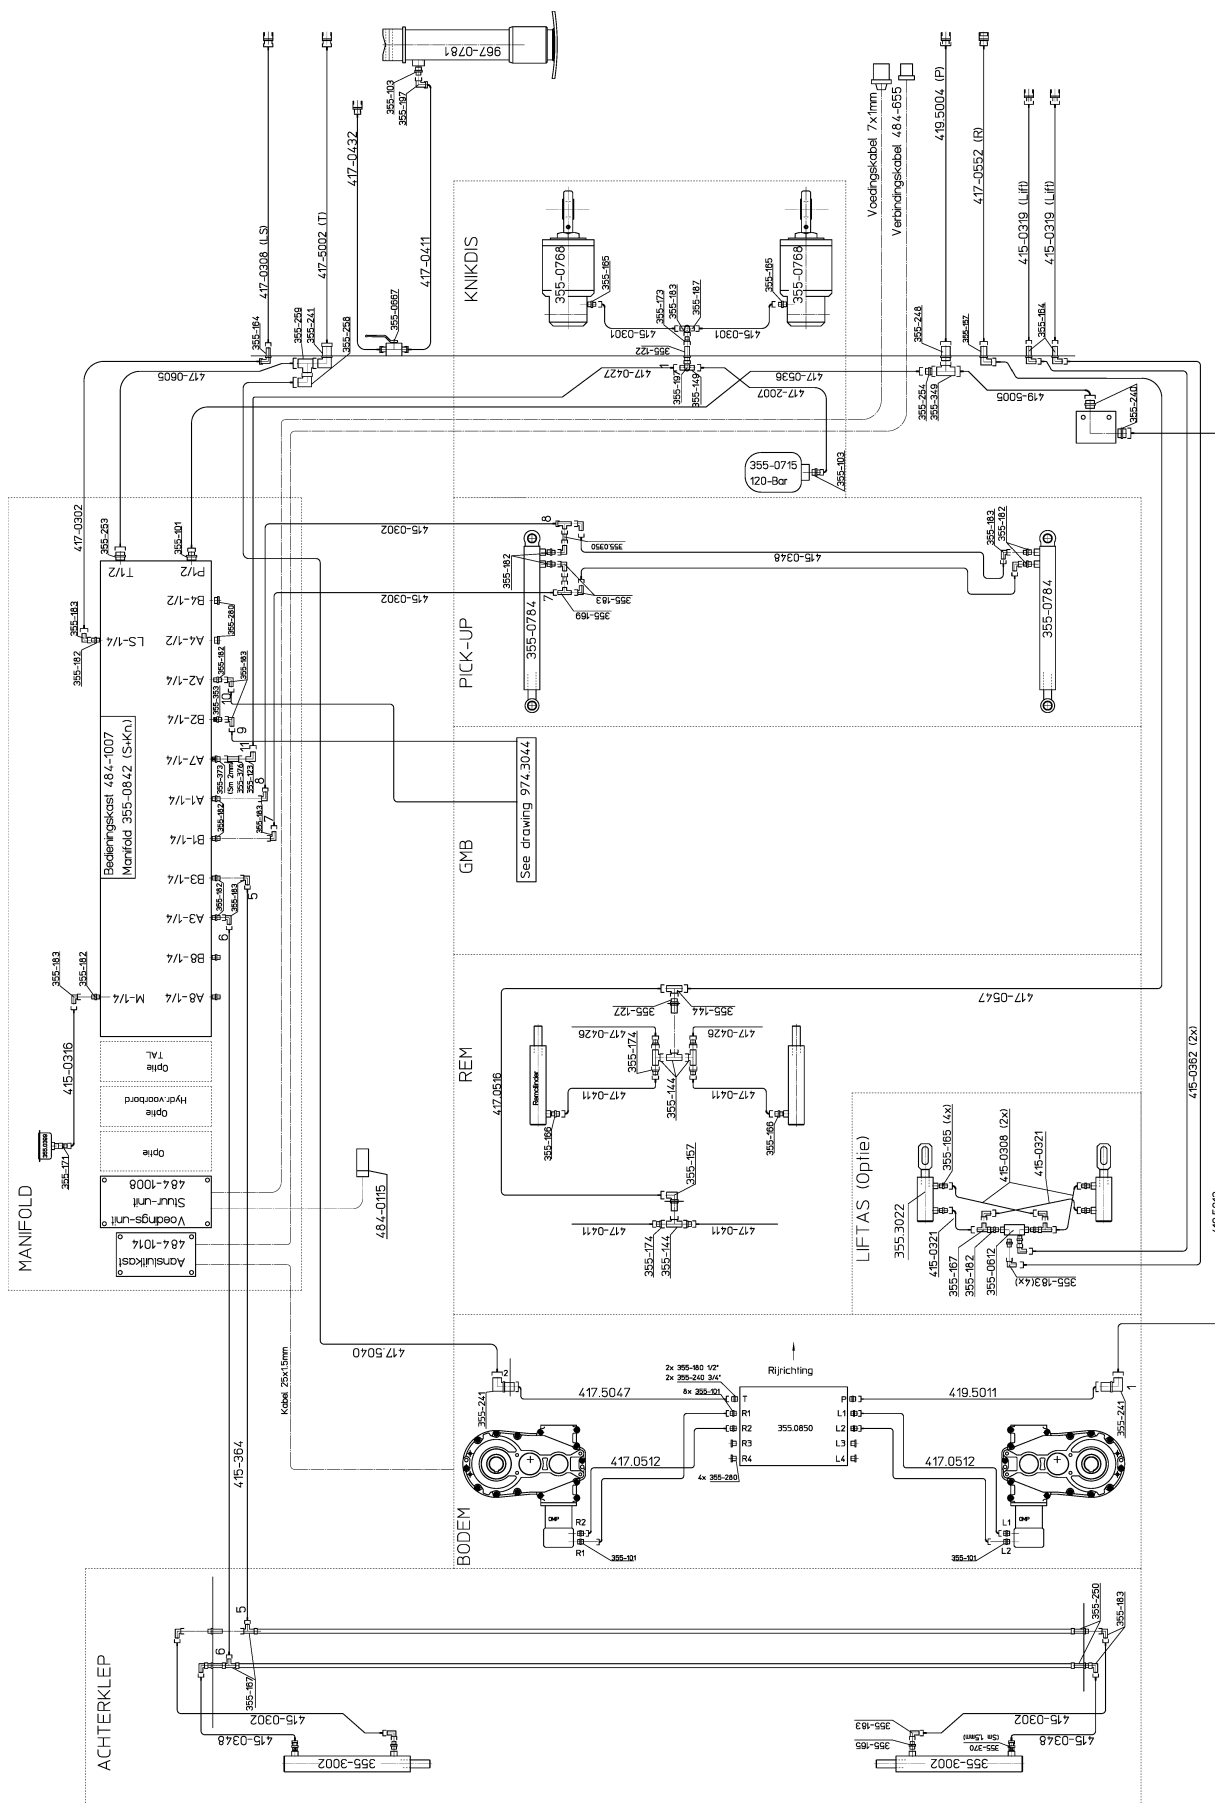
967-0781
355-103
355-197
417-0432
417-0308 (LS)
417-5002 (T)
417-0411
355-164
355-259
355-241
355-258
355-0667
417-0605
KNIKDIS
355-0768
355-165
355-173
355-183
355-187
355-0768
355-165
415-0301
415-0301
355-122
355-197
355-149
417-0427
417-0536
417-2007
Voedingskabel 7x1mm
Verbindingskabel 484-655
419.5004 (P)
417-0552 (R)
415-0319 (Lift)
415-0319 (Lift)
355-248
355-157
355-164
355-254
355-349
419-5005
355-240
355-0715
120-Bar
355-103
MANIFOLD
417-0302
355-253
355-101
T1/2
P1/2
B4-1/2
A4-1/2
LS-1/4
A2-1/4
B2-1/4
A7-1/4
A1-1/4
B1-1/4
B3-1/4
A3-1/4
B8-1/4
A8-1/4
M-1/4
355-183
355-182
355-280
355-182
355-183
355-353
355-373
(Sm 2mm)
355-370
355-182
355-183
355-182
355-183
Bedieningskast 484-1007
Manifold 355-0842 (S+Kn)
9
11
8
7
5
6
355-183
355-182
415-0316
355-171
TAL
Optie
Hydr.voorbord
Optie
Optie
484-1008
Stuur-unit
Voedings-unit
484-1014
Aansluitkast
484-0115
PICK-UP
415-0302
355-0350
8
355-182
355-183
355-169
7
415-0302
415-0348
355-183
355-182
355-0784
355-0784
GMB
See drawing 974.3044
REM
417.0516
355-127
355-144
417-0426
417-0426
355-174
355-144
417-0411
417-0411
Remcilinder
355-166
355-166
355-157
417-0411
417-0411
355-174
355-144
417-0547
415-0362 (2x)
LIFTAS (Optie)
355-165 (4x)
415-0308 (2x)
415-0321
355.3022
415-0321
355-167
355-182
355-0612
355-183(4x)
Kabel 25x1.5mm
417.5040
Rijrichting
2
355-241
417.5047
2x 355-180 1/2"
2x 355-240 3/4"
8x 355-101
T
R1
R2
R3
R4
4x 355-280
355.0850
P
L1
L2
L3
L4
419.5011
355-241
417.0512
417.0512
R2
R1
355-101
L1
L2
355-101
BODEM
415-364
ACHTERKLEP
5
6
355-167
415-0302
415-0348
355-3002
355-250
355-183
355-183
355-165
355-370
(Sm 1,5mm)
415-0302
415-0348
355-3002